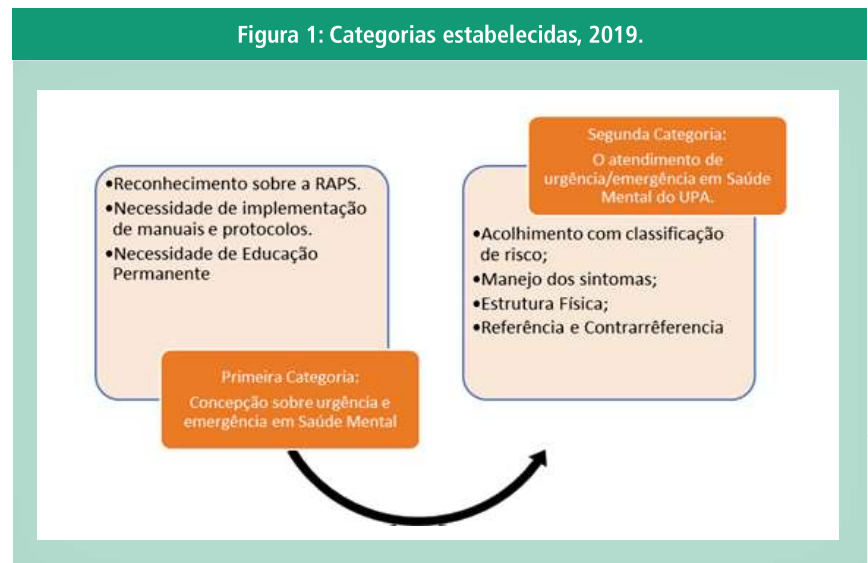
Figura 1: Categorias estabelecidas, 2019.

•Reconhecimento sobre a RAPS.
•Necessidade de implementação de manuais e protocolos.
•Necessidade de Educação Permanente

Primeira Categoria:
Concepção sobre urgência e emergência em Saúde Mental

Segunda Categoria:
O atendimento de urgência/emergência em Saúde Mental do UPA.

•Acolhimento com classificação de risco;
•Manejo dos sintomas;
•Estrutura Física;
•Referência e Contrarrêferencia